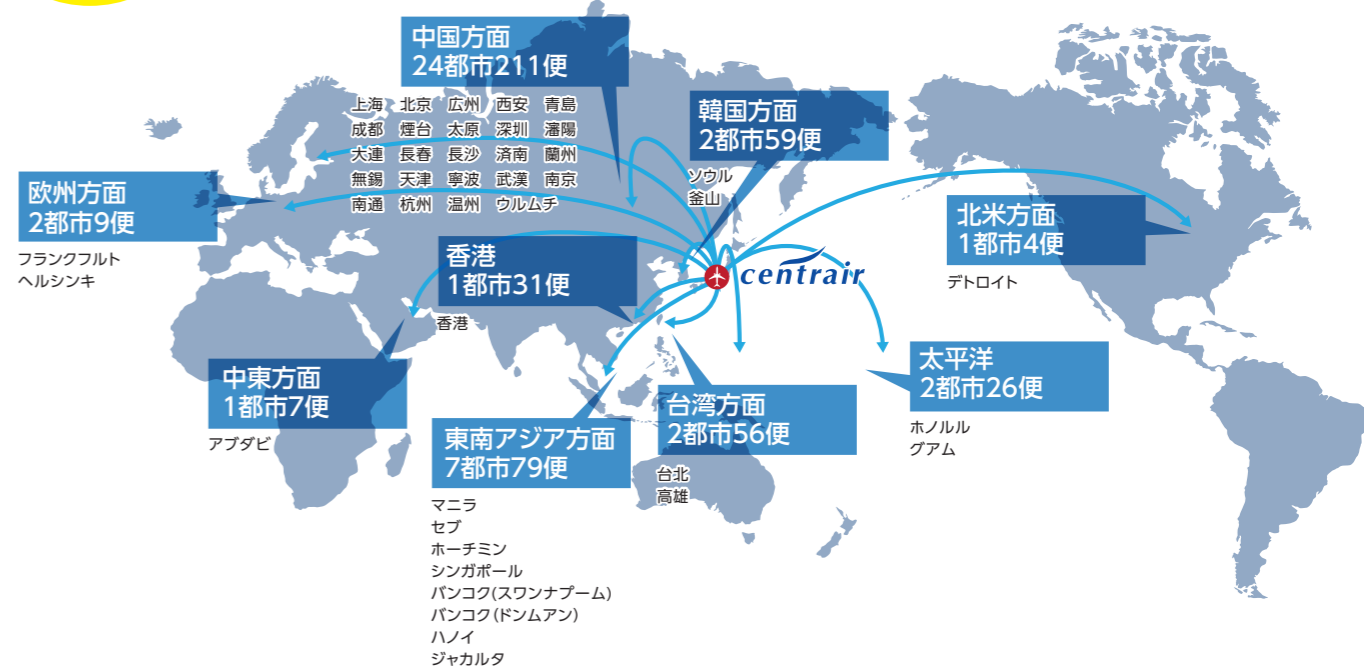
中国方面
24都市211便

上海 北京 広州 西安 青島
成都 煙台 太原 深圳 瀋陽
大連 長春 長沙 済南 蘭州
無錫 天津 寧波 武漢 南京
南通 杭州 温州 ウルムチ

韓国方面
2都市59便

ソウル
釜山

欧州方面
2都市9便

フランクフルト
ヘルシンキ

北米方面
1都市4便

デトロイト

香港
1都市31便

香港

centrair

中東方面
1都市7便

アブダビ

太平洋
2都市26便

ホノルル
グアム

台湾方面
2都市56便

台北
高雄

東南アジア方面
7都市79便

マニラ
セブ
ホーチミン
シンガポール
バンコク(スワンナプーム)
バンコク(ドンムアン)
ハノイ
ジャカルタ